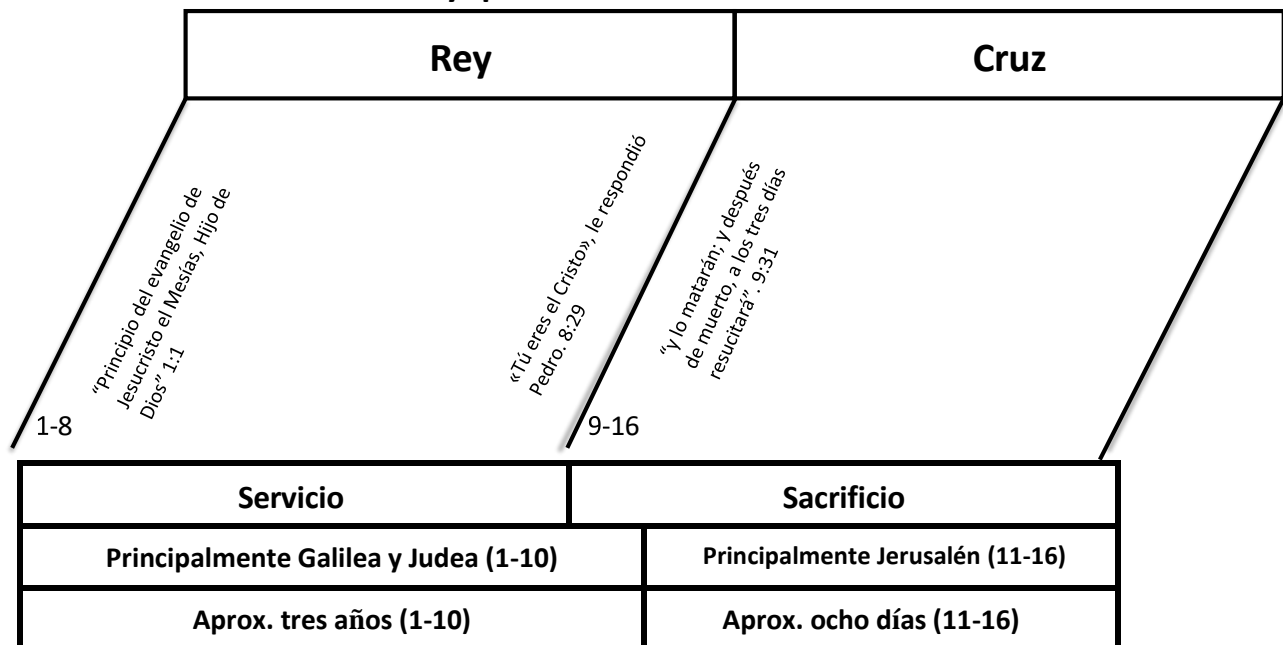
| Rey | Cruz |
|---|---|

"Principio del evangelio de Jesucristo el Mesías, Hijo de Dios" 1:1

«Tú eres el Cristo», le respondió Pedro. 8:29

"y lo matarán; y después de muerto, a los tres días resucitará". 9:31

1-8

9-16

| Servicio | Sacrificio |
|---|---|
| Principalmente Galilea y Judea (1-10) | Principalmente Jerusalén (11-16) |
| Aprox. tres años (1-10) | Aprox. ocho días (11-16) |